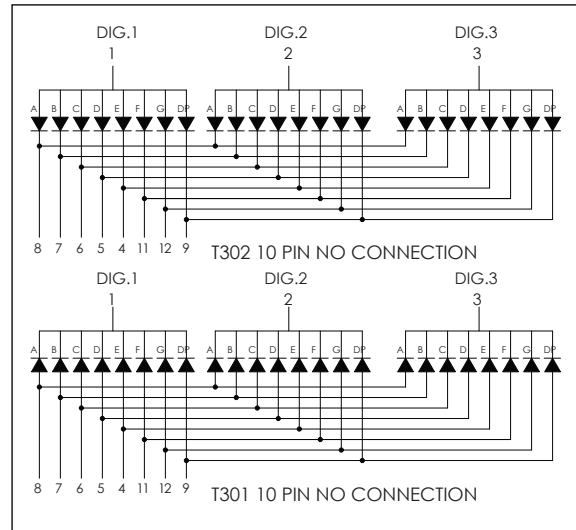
DIG.1
1

DIG.2
2

DIG.3
3

A B C D E F G DP A B C D E F G DP A B C D E F G DP

8 7 6 5 4 11 12 9

T302 10 PIN NO CONNECTION

DIG.1
1

DIG.2
2

DIG.3
3

A B C D E F G DP A B C D E F G DP A B C D E F G DP

8 7 6 5 4 11 12 9

T301 10 PIN NO CONNECTION